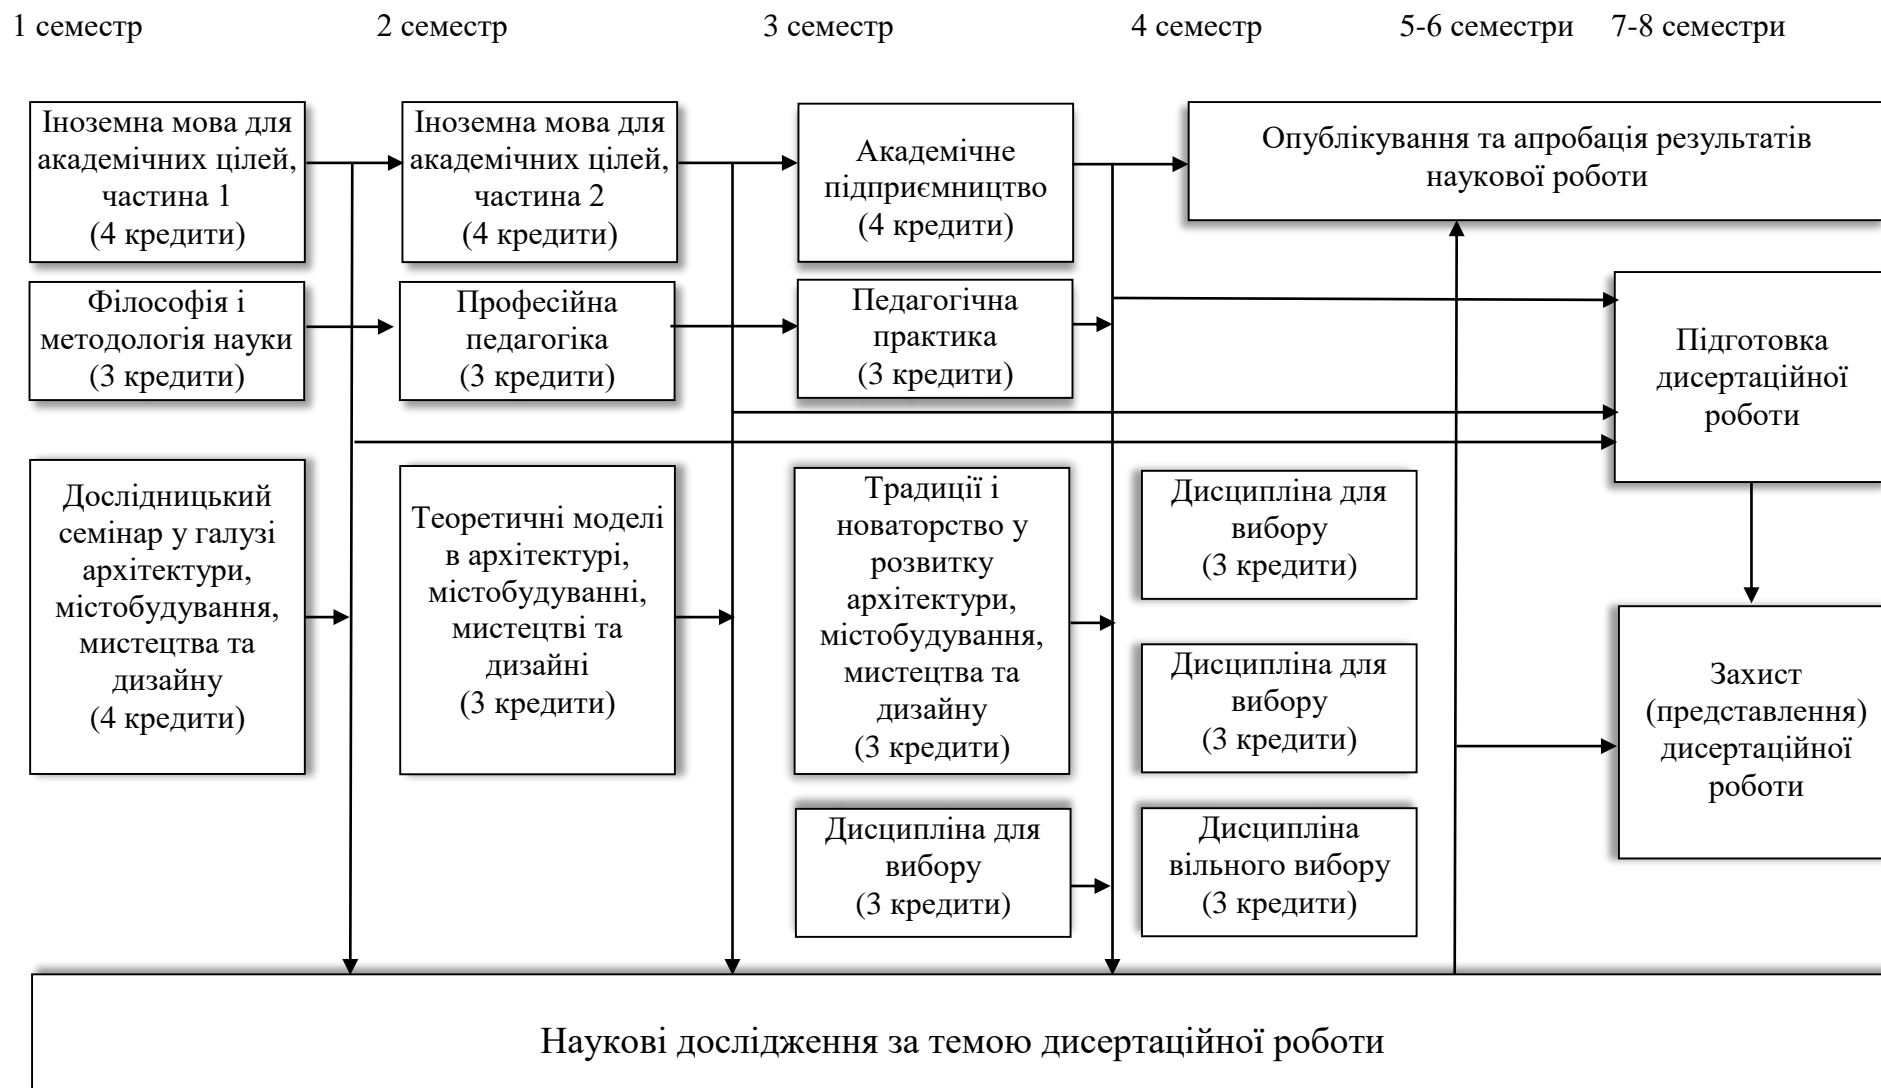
1 семестр 2 семестр 3 семестр 4 семестр 5-6 семестри 7-8 семестри

Іноземна мова для академічних цілей, частина 1 (4 кредити)

Філософія і методологія науки (3 кредити)

Дослідницький семінар у галузі архітектури, містобудування, мистецтва та дизайну (4 кредити)

Іноземна мова для академічних цілей, частина 2 (4 кредити)

Професійна педагогіка (3 кредити)

Теоретичні моделі в архітектурі, містобудуванні, мистецтві та дизайні (3 кредити)

Академічне підприємництво (4 кредити)

Педагогічна практика (3 кредити)

Традиції і новаторство у розвитку архітектури, містобудування, мистецтва та дизайну (3 кредити)

Дисципліна для вибору (3 кредити)

Дисципліна для вибору (3 кредити)

Дисципліна для вибору (3 кредити)

Дисципліна вільного вибору (3 кредити)

Опублікування та апробація результатів наукової роботи

Підготовка дисертаційної роботи

Захист (представлення) дисертаційної роботи

Наукові дослідження за темою дисертаційної роботи